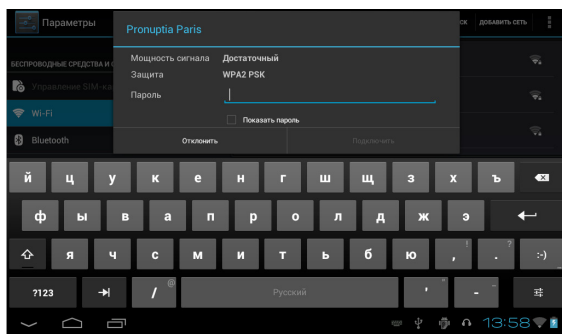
Параметры

СК ДОБАВИТЬ СЕТЬ

БЕСПРОВОДНЫЕ СРЕДСТВА И С

Управление SIM-ка

Wi-Fi

Bluetooth

Pronuptia Paris

Мощность сигнала Достаточный

Защита WPA2 PSK

Пароль

Показать пароль

Отклонить

Подключить

й ц у к е н г ш щ з х ъ

ф ы в а п р о л д ж э

я ч с м и т ь б ю , ! . ?

:-)

?123

/ @

Русский

' " - _

13:58